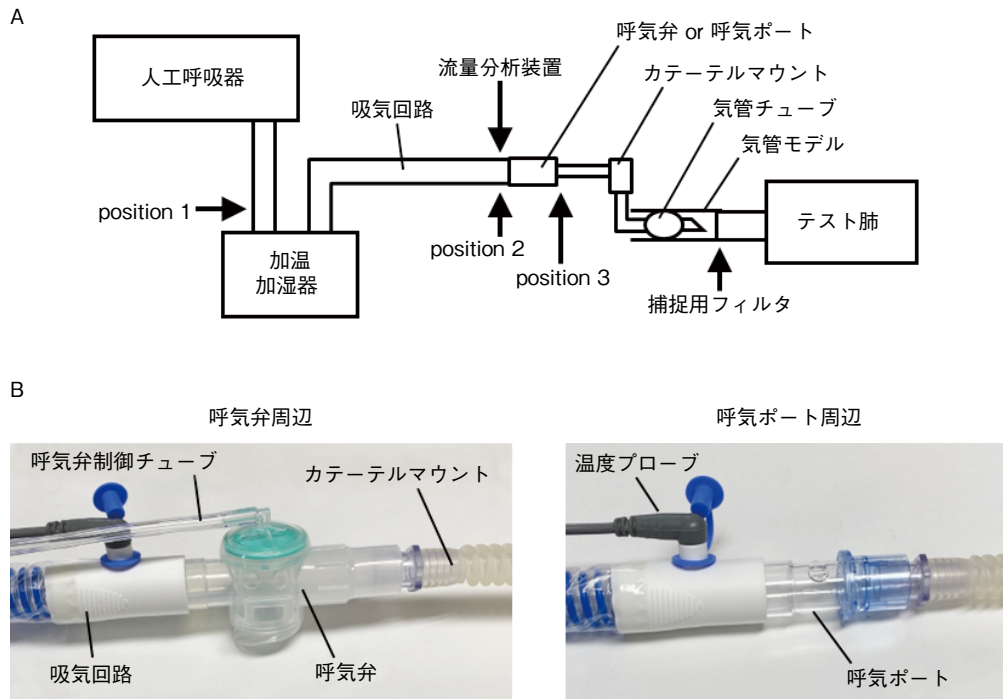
A

人工呼吸器

position 1

加温
加湿器

吸気回路

流量分析装置

position 2

position 3

呼気弁 or 呼気ポート

カテーテルマウント

気管チューブ

気管モデル

テスト肺

捕捉用フィルタ

B

呼気弁周辺

呼気弁制御チューブ

カテーテルマウント

吸気回路

呼気弁

呼気ポート周辺

温度プローブ

呼気ポート